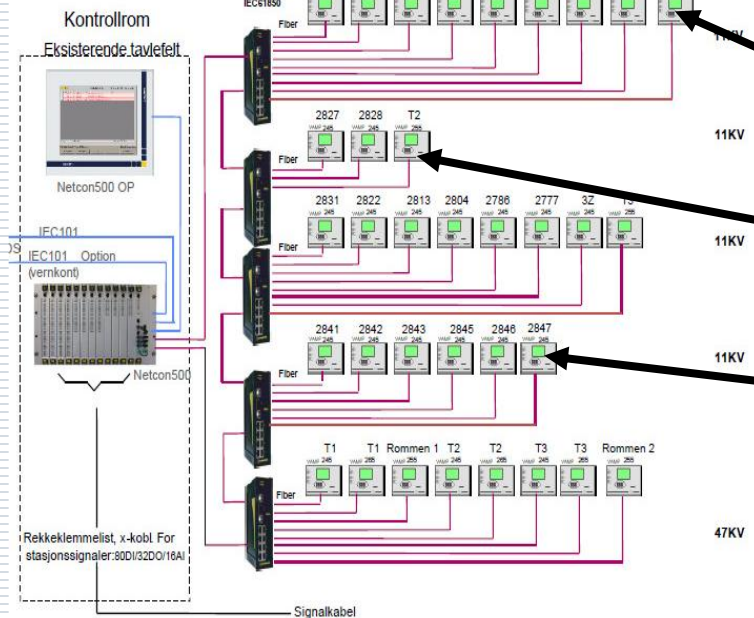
Kontrollrom

Eksisterende tavlefelt

IEC61850

Fiber

11KV

Netcon500 OP

2827 2828 T2

VAMP 245 VAMP 245 VAMP 255

Fiber

11KV

2831 2822 2813 2804 2786 2777 3Z T3

Fiber

11KV

IEC101

IEC101 Option

(vernkont)

2841 2842 2843 2845 2846 2847

Netcon500

Fiber

11KV

T1 T1 Rommen 1 T2 T2 T3 T3 Rommen 2

Fiber

47KV

Rekkeklemmelist, x-kobl. For stasjonssignaler:80DI/32DO/16AI

Signalkabel